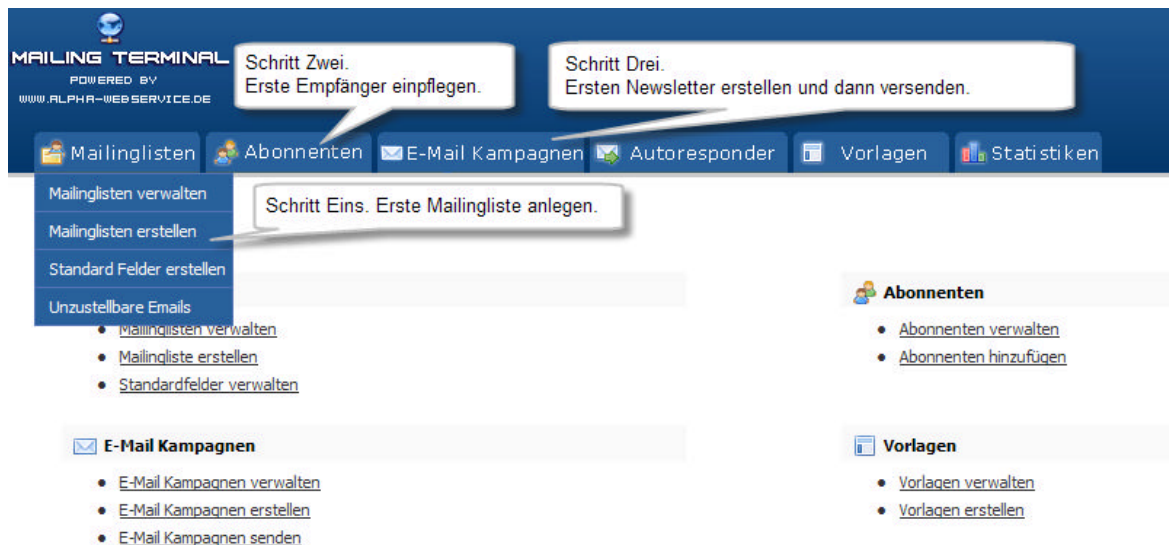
MAILING TERMINAL
POWERED BY
WWW.ALPHA-WEBSERVICE.DE

Schritt Zwei.
Erste Empfänger einpflegen.

Schritt Drei.
Ersten Newsletter erstellen und dann versenden.

Mailinglisten Abonnenten E-Mail Kampagnen Autoresponder Vorlagen Statistiken

Mailinglisten verwalten
Mailinglisten erstellen
Standard Felder erstellen
Unzustellbare Emails

Schritt Eins. Erste Mailingliste anlegen.

- Mailinglisten verwalten
- Mailingliste erstellen
- Standardfelder verwalten

Abonnenten
- Abonnenten verwalten
- Abonnenten hinzufügen

E-Mail Kampagnen
- E-Mail Kampagnen verwalten
- E-Mail Kampagnen erstellen
- E-Mail Kampagnen senden

Vorlagen
- Vorlagen verwalten
- Vorlagen erstellen